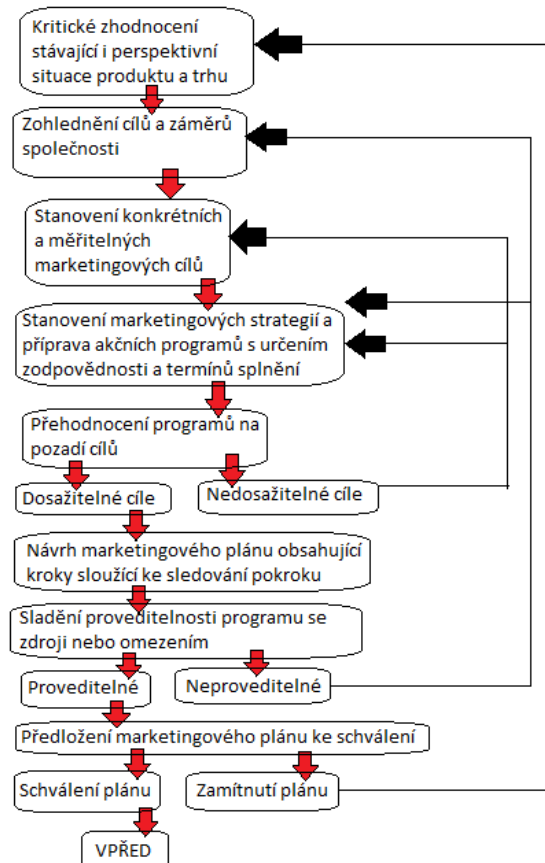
Kritické zhodnocení stávající i perspektivní situace produktu a trhu

Zohlednění cílů a záměrů společnosti

Stanovení konkrétních a měřitelných marketingových cílů

Stanovení marketingových strategií a příprava akčních programů s určením zodpovědnosti a termínů splnění

Přehodnocení programů na pozadí cílů

Dosažitelné cíle

Nedosažitelné cíle

Návrh marketingového plánu obsahující kroky sloužící ke sledování pokroku

Sladění proveditelnosti programu se zdroji nebo omezením

Proveditelné

Neproveditelné

Předložení marketingového plánu ke schválení

Schválení plánu

Zamítnutí plánu

VPŘED